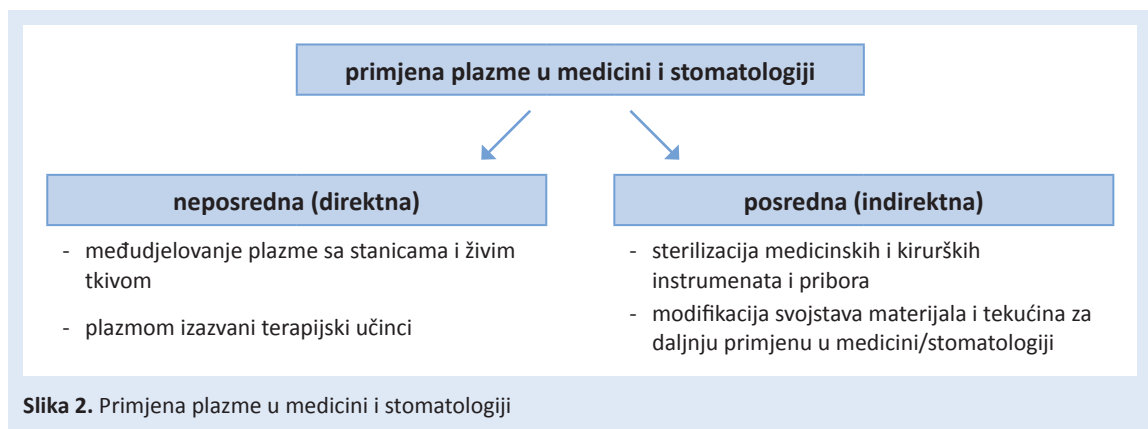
primjena plazme u medicini i stomatologiji

neposredna (direktna)

- međudjelovanje plazme sa stanicama i živim tkivom
- plazmom izazvani terapijski učinci

posredna (indirektna)

- sterilizacija medicinskih i kirurških instrumenata i pribora
- modifikacija svojstava materijala i tekućina za daljnju primjenu u medicini/stomatologiji

**Slika 2.** Primjena plazme u medicini i stomatologiji